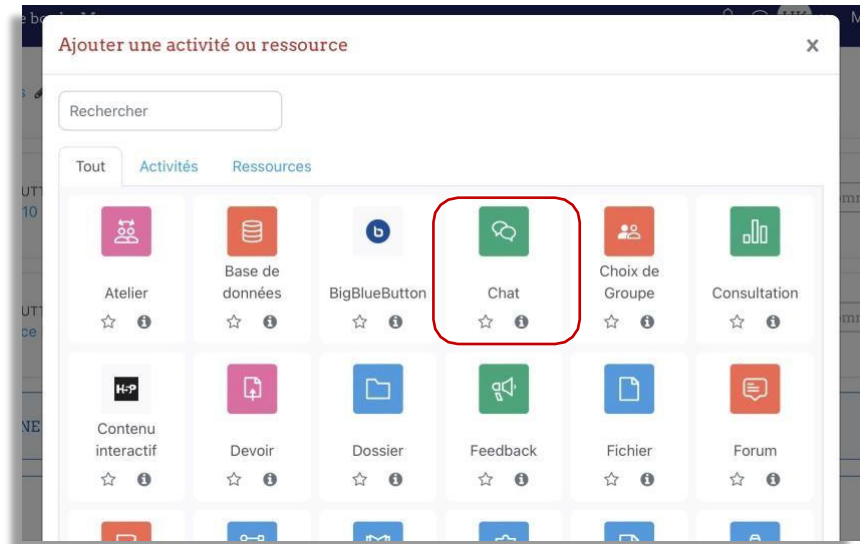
Ajouter une activité ou ressource
×
Rechercher
Tout Activités Ressources
Atelier
Base de données
BigBlueButton
Chat
Choix de Groupe
Consultation
H-P
Contenu interactif
Devoir
Dossier
Feedback
Fichier
Forum